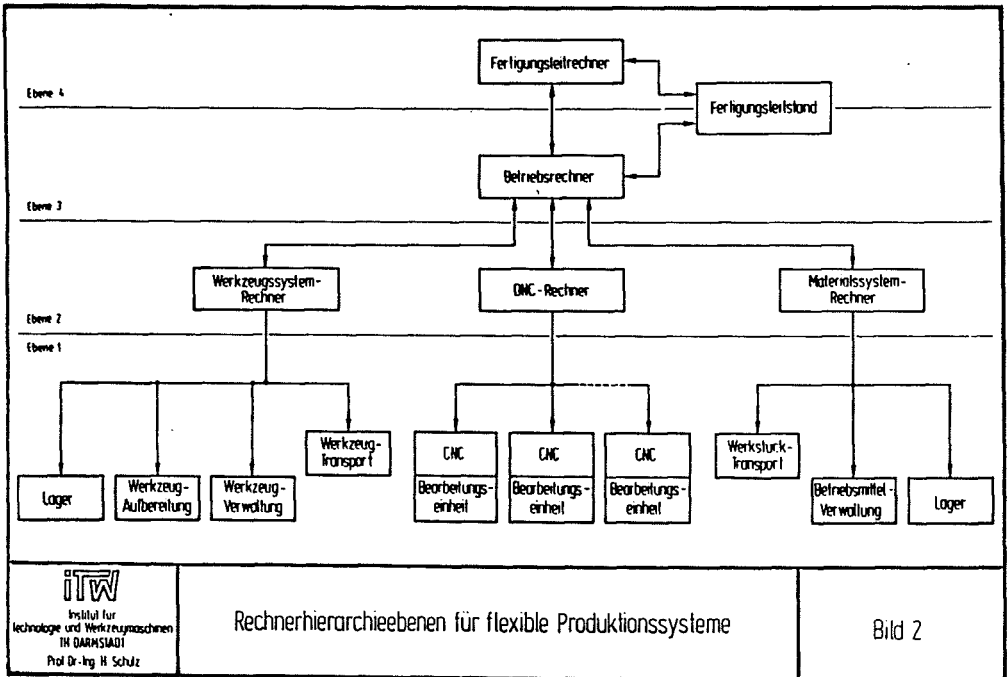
Fertigungsleitrechner

Ebene 4

Fertigungsleitstand

Betriebsrechner

Ebene 3

Werkzeugssystem-Rechner

DNC-Rechner

Materialsystem-Rechner

Ebene 2

Ebene 1

Werkzeug-Transport

Lager

Werkzeug-Aufbereitung

Werkzeug-Verwaltung

CNC

Bearbeitungs-einheit

CNC

Bearbeitungs-einheit

CNC

Bearbeitungs-einheit

Werkstuck-Transport

Betriebsmittel-Verwaltung

Lager

iTW
Institut fur Technologie und Werkzeugmaschinen
TH DARMSTADT
Prof Dr-Ing H. Schulz

Rechnerhierarchieebenen für flexible Produktionssysteme

Bild 2